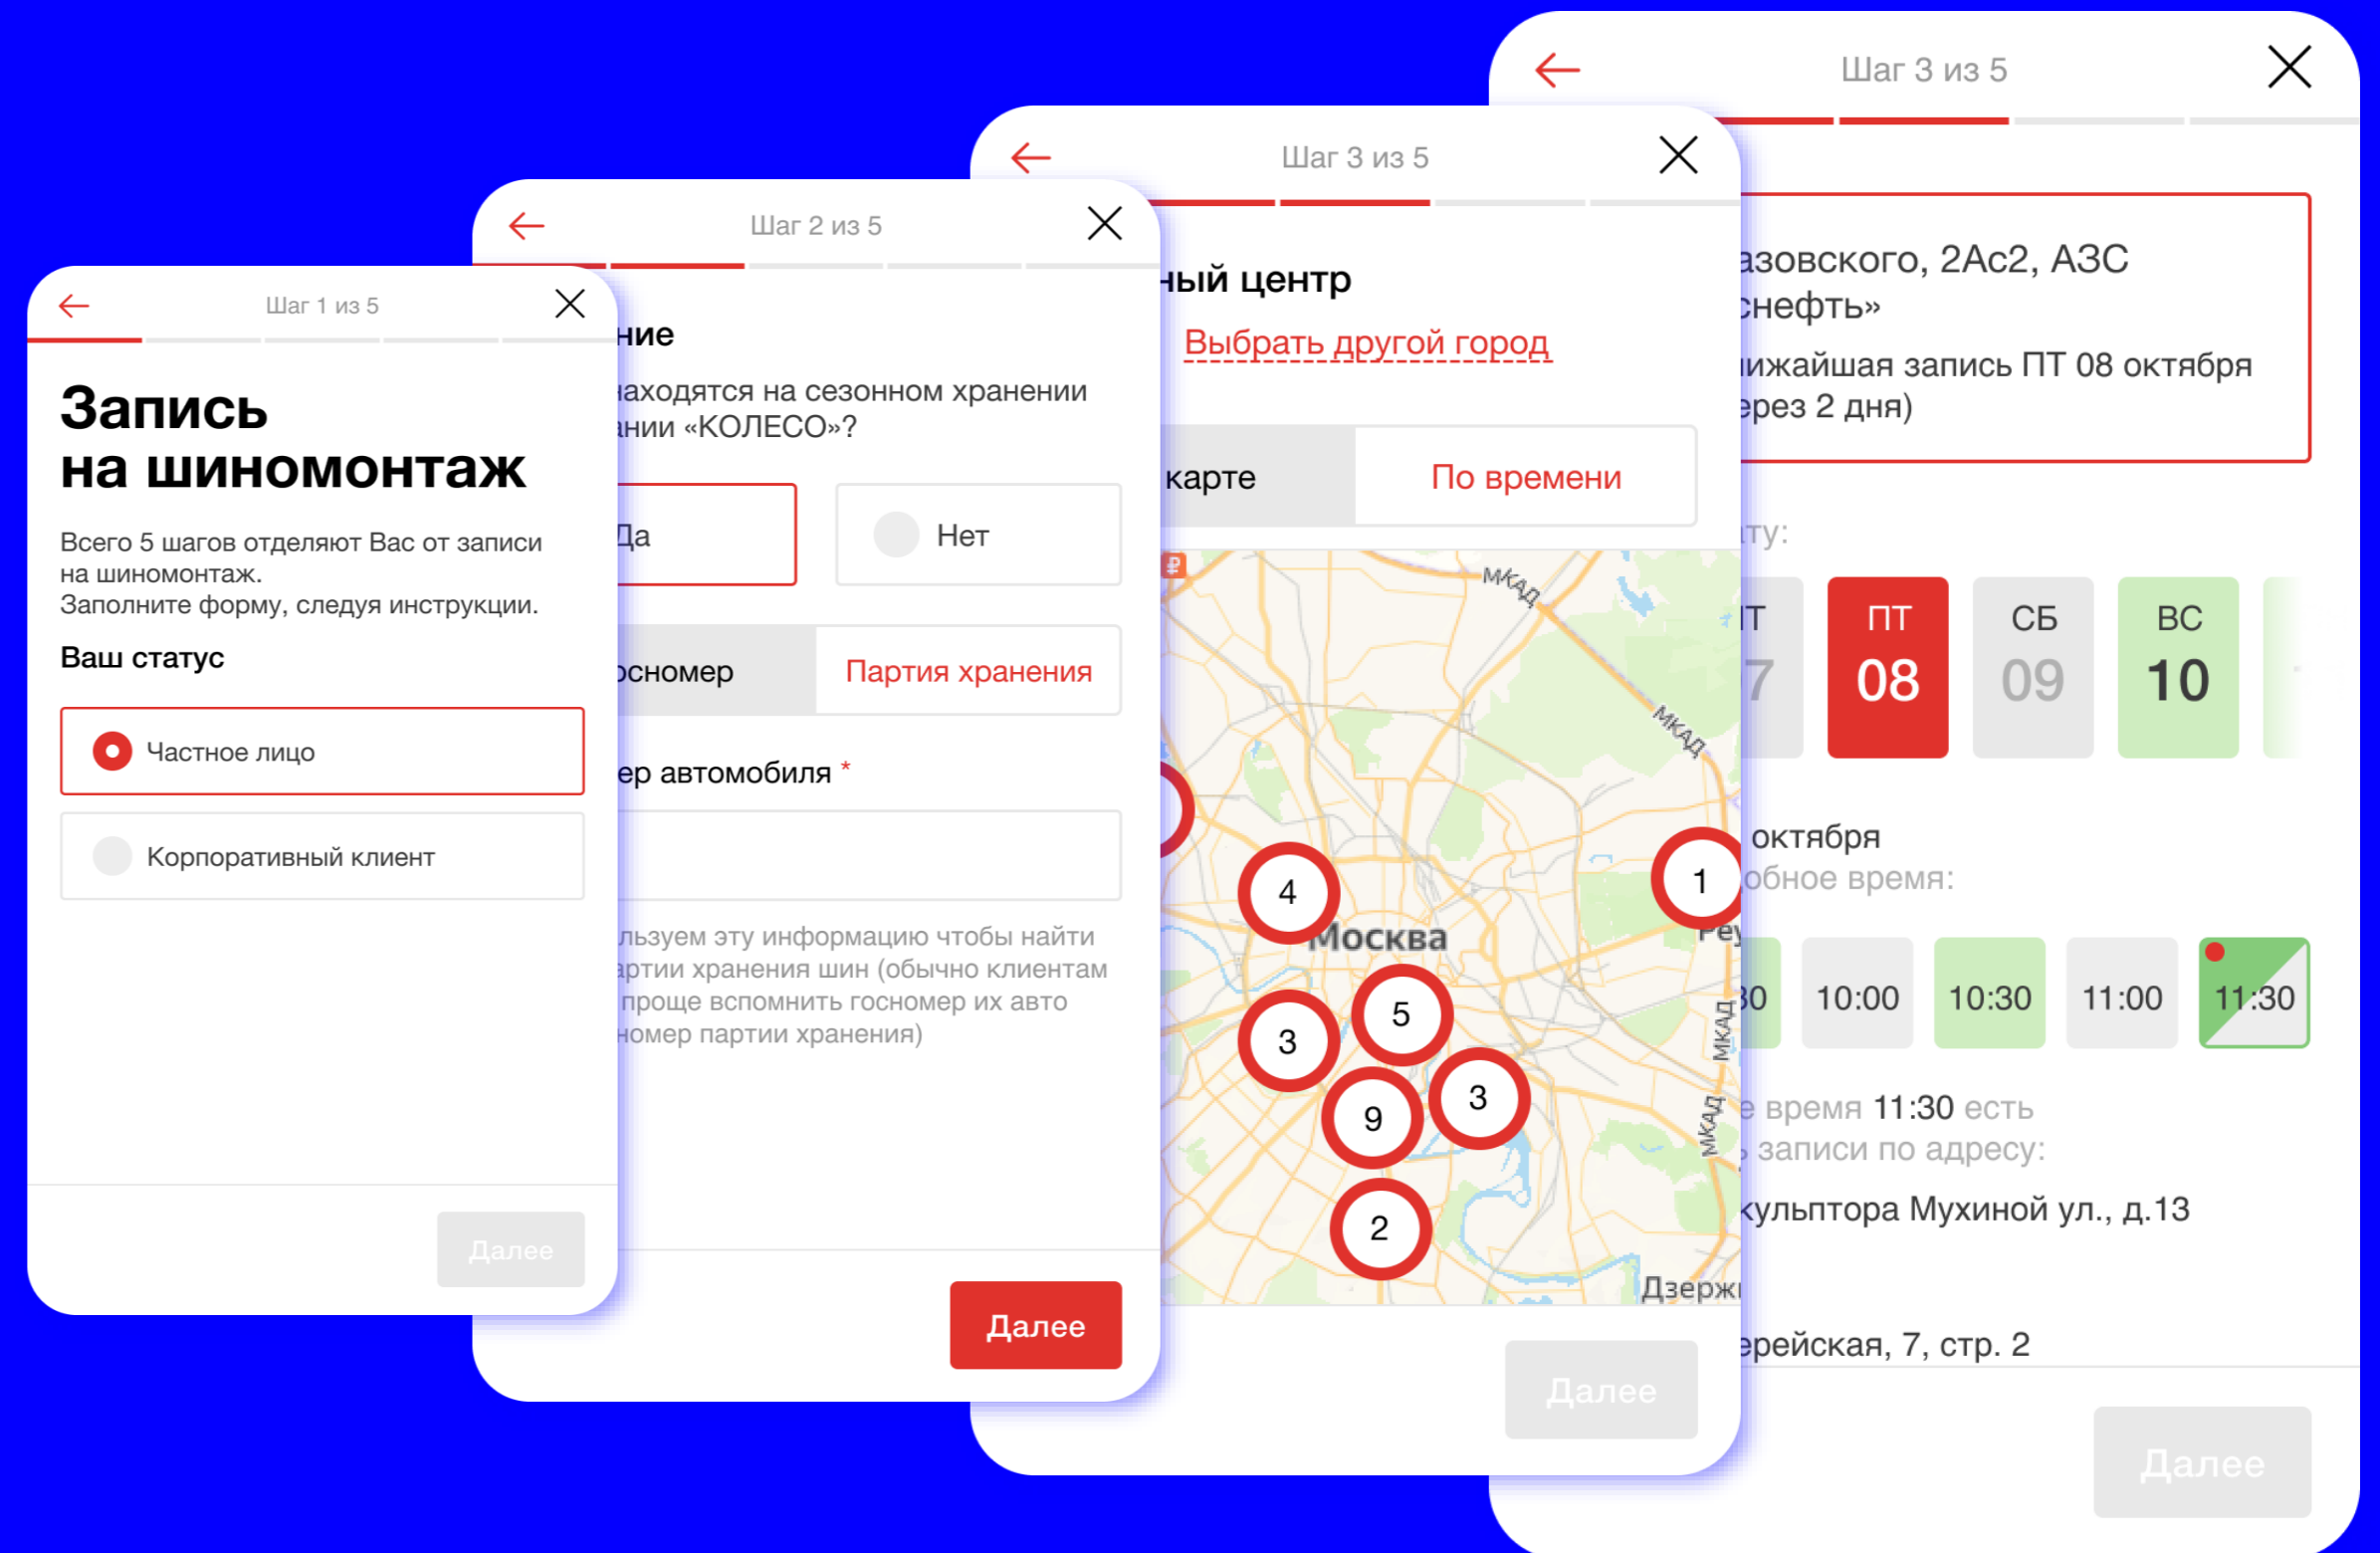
Шаг 1 из 5

Запись на шиномонтаж

Всего 5 шагов отделяют Вас от записи на шиномонтаж.
Заполните форму, следуя инструкции.

Ваш статус

Частное лицо

Корпоративный клиент

Далее

Шаг 2 из 5

ние

аходятся на сезонном хранении нии «КОЛЕСО»?

Да

Нет

сномер

Партия хранения

ер автомобиля *

льзуем эту информацию чтобы найти артии хранения шин (обычно клиентам проще вспомнить госномер их авто номер партии хранения)

Далее

Шаг 3 из 5

ный центр

Выбрать другой город

карте

По времени

МКАД

МКАД

4

1

Москва

5

3

3

9

2

МКАД

МКАД

Дзерж

Далее

Шаг 3 из 5

азовского, 2Ас2, АЗС снефть»

ижайшая запись ПТ 08 октября ерез 2 дня)

ту:

Т 7

ПТ 08

СБ 09

ВС 10

октября

обное время:

30

10:00

10:30

11:00

11:30

е время 11:30 есть записи по адресу:

кульптора Мухиной ул., д.13

ерейская, 7, стр. 2

Далее